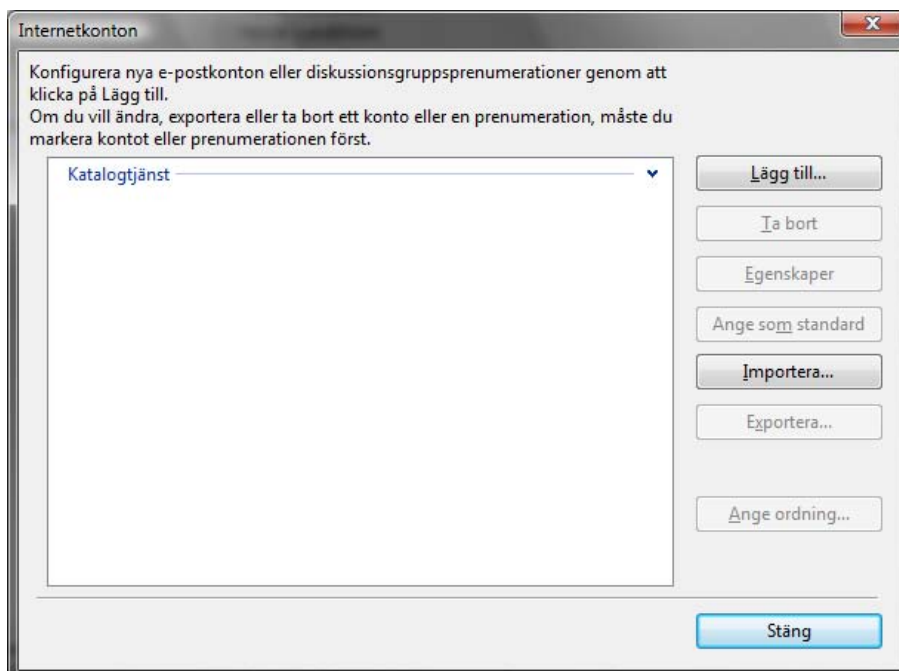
Internetkonton

Konfigurera nya e-postkonton eller diskussionsgruppsprenumerationer genom att klicka på Lägg till.
Om du vill ändra, exportera eller ta bort ett konto eller en prenumeration, måste du markera kontot eller prenumerationen först.

Katalogtjänst

Lägg till...
Ta bort
Egenskaper
Ange som standard
Importera...
Exportera...
Ange ordning...
Stäng